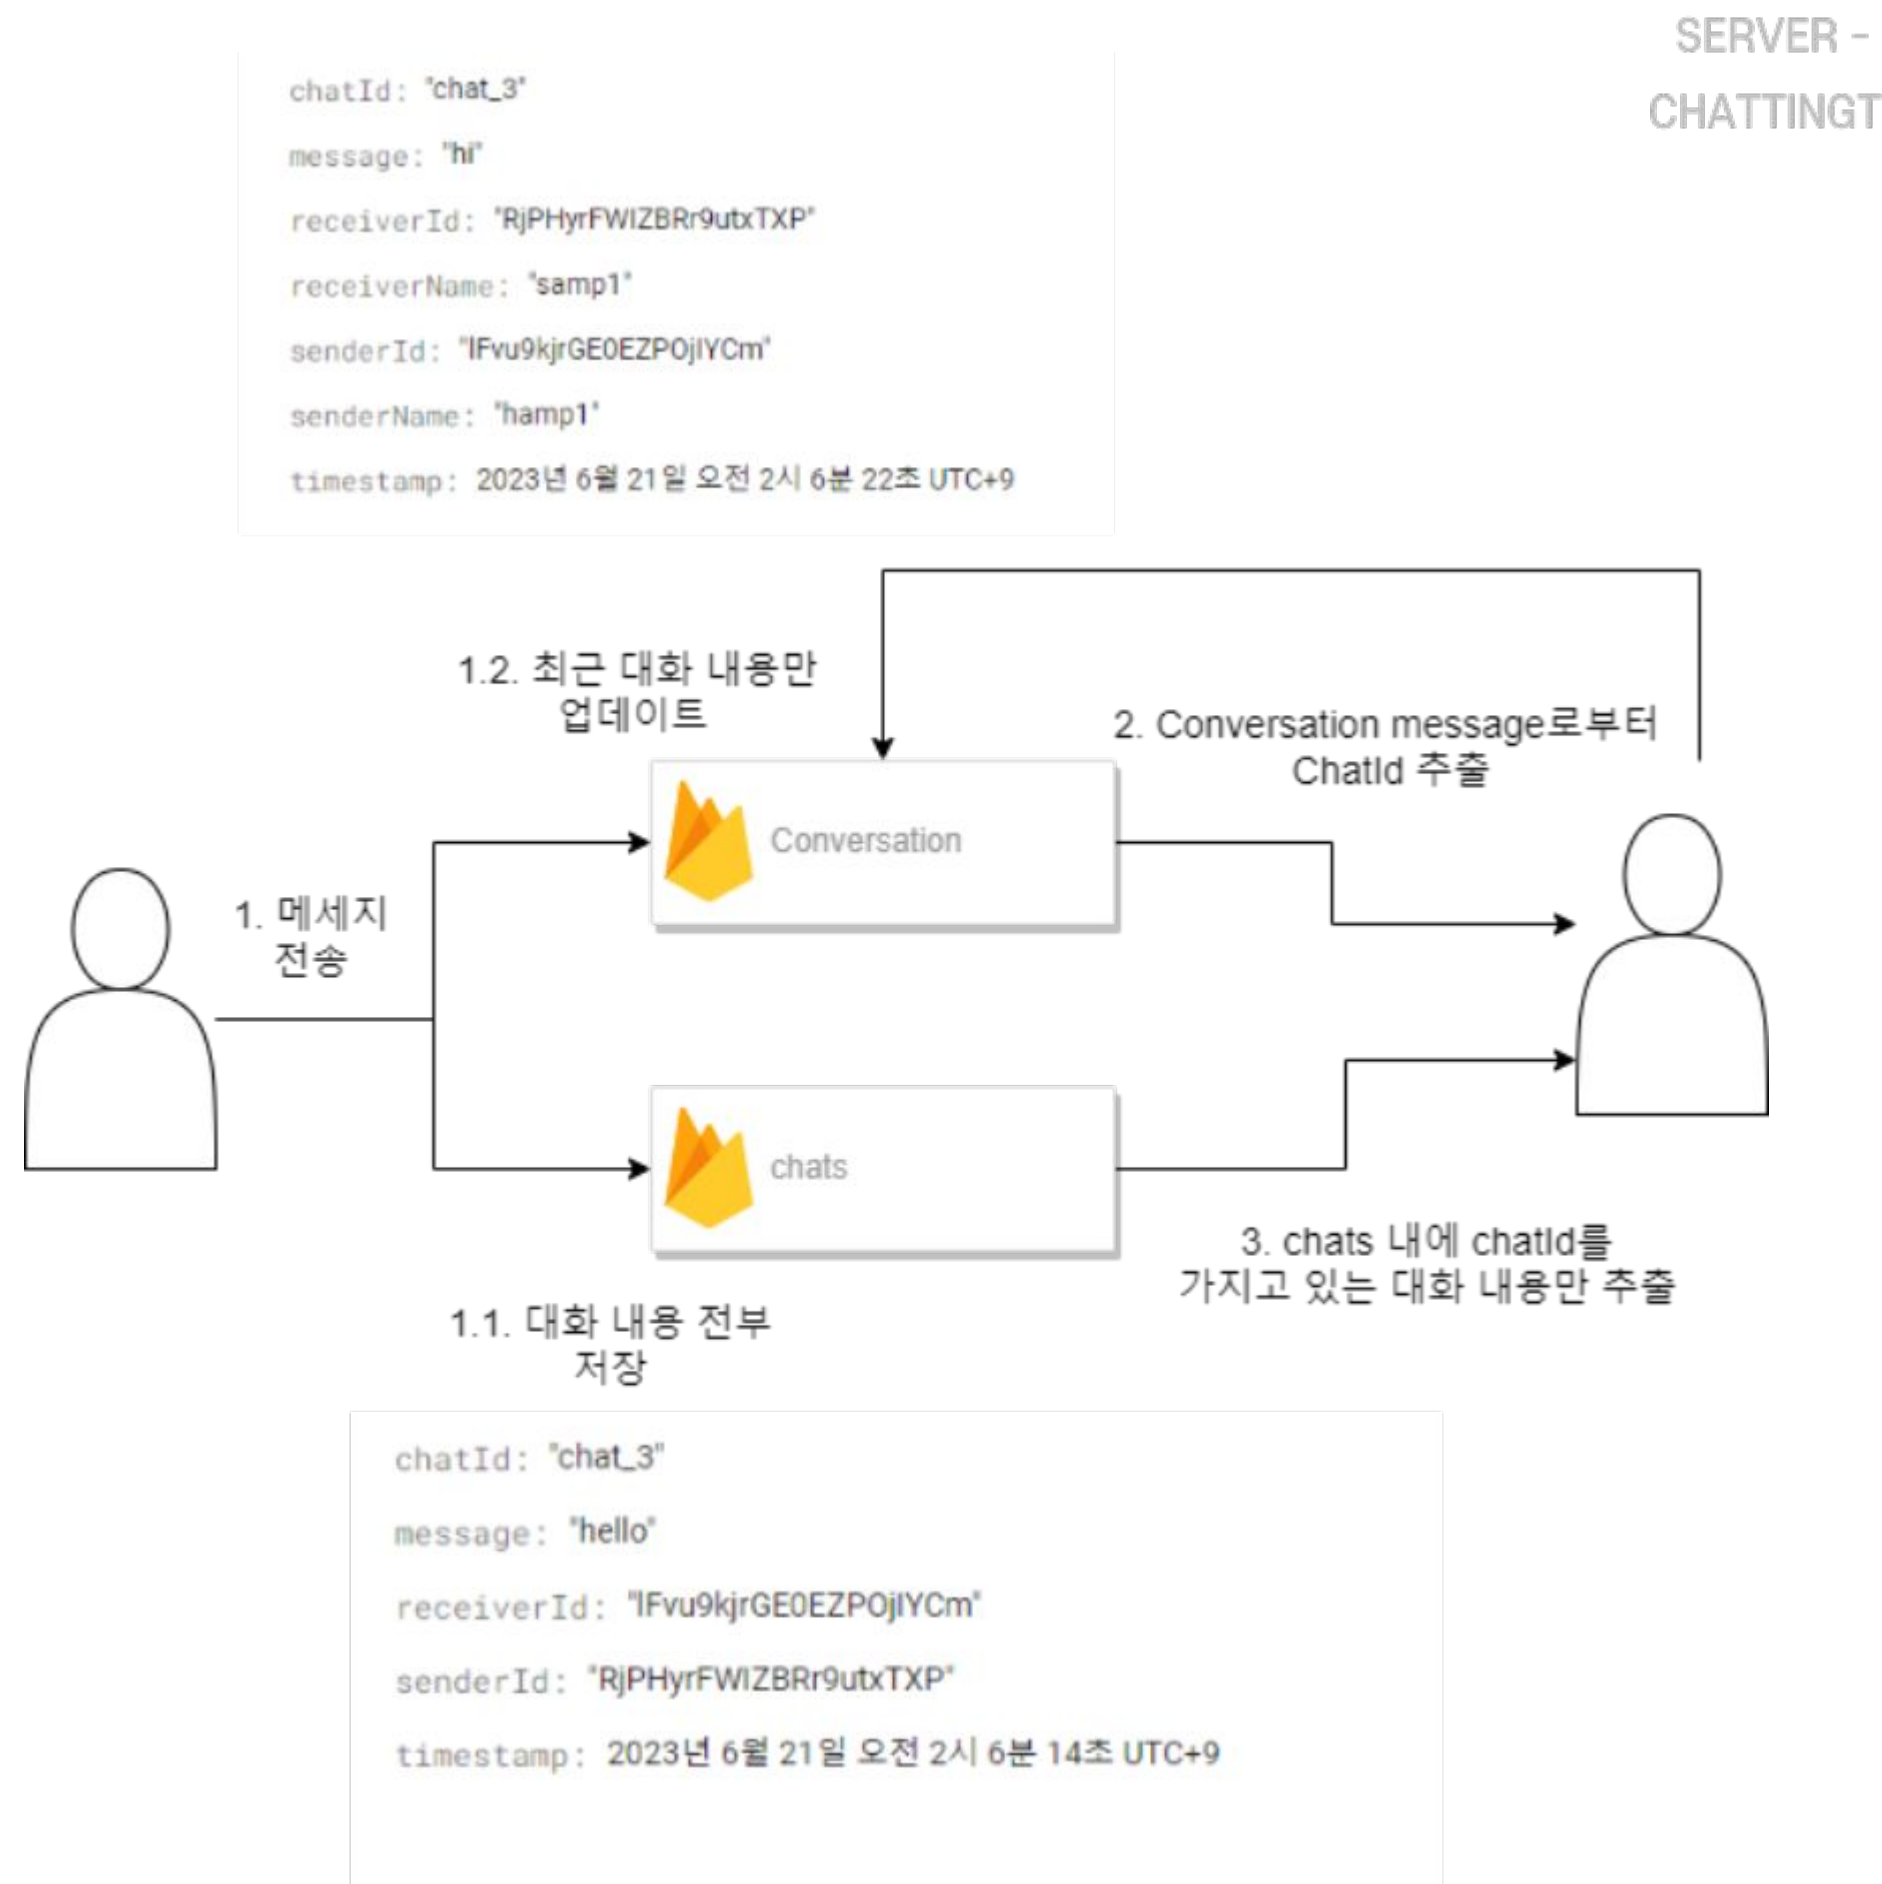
SERVER - CHATTINGT

chatId: "chat_3"

message: "hi"

receiverId: "RjPHyrFWIZBRr9utxTXP"

receiverName: "samp1"

senderId: "lFvu9kjrGE0EZPOjlYCm"

senderName: "hamp1"

timestamp: 2023년 6월 21일 오전 2시 6분 22초 UTC+9

1.2. 최근 대화 내용만 업데이트

2. Conversation message로부터 ChatId 추출

Conversation

1. 메세지 전송

chats

3. chats 내에 chatId를 가지고 있는 대화 내용만 추출

1.1. 대화 내용 전부 저장

chatId: "chat_3"

message: "hello"

receiverId: "lFvu9kjrGE0EZPOjlYCm"

senderId: "RjPHyrFWIZBRr9utxTXP"

timestamp: 2023년 6월 21일 오전 2시 6분 14초 UTC+9